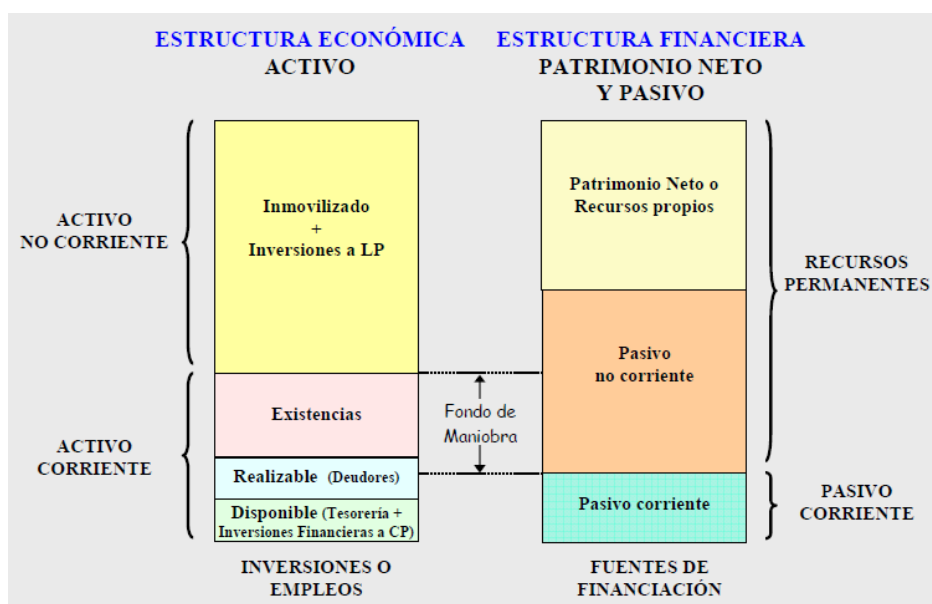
ESTRUCTURA ECONÓMICA
ACTIVO

ESTRUCTURA FINANCIERA
PATRIMONIO NETO Y PASIVO

ACTIVO NO CORRIENTE

Inmovilizado + Inversiones a LP

Existencias

Realizable (Deudores)

Disponible (Tesorería + Inversiones Financieras a CP)

ACTIVO CORRIENTE

Fondo de Maniobra

Patrimonio Neto o Recursos propios

Pasivo no corriente

Pasivo corriente

RECURSOS PERMANENTES

PASIVO CORRIENTE

INVERSIONES O EMPLEOS

FUENTES DE FINANCIACIÓN